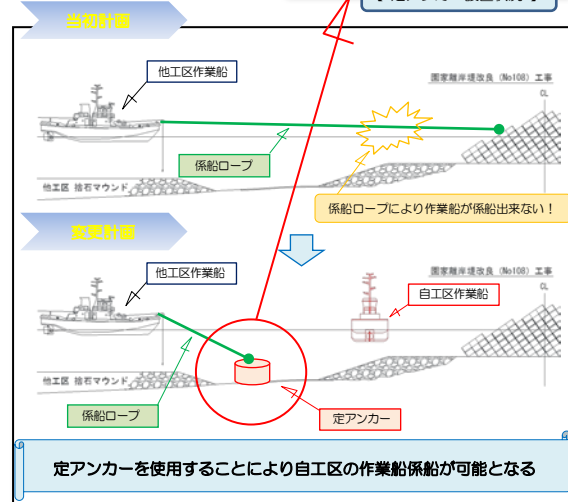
当初計画

他工区作業船

国家離岸堤改良（No108）工事

CL

係船ロープ

他工区 捨石マウンド

係船ロープにより作業船が係船出来ない！

変更計画

他工区作業船

国家離岸堤改良（No108）工事

CL

自工区作業船

他工区 捨石マウンド

係船ロープ

定アンカー

定アンカーを使用することにより自工区の作業船係船が可能となる